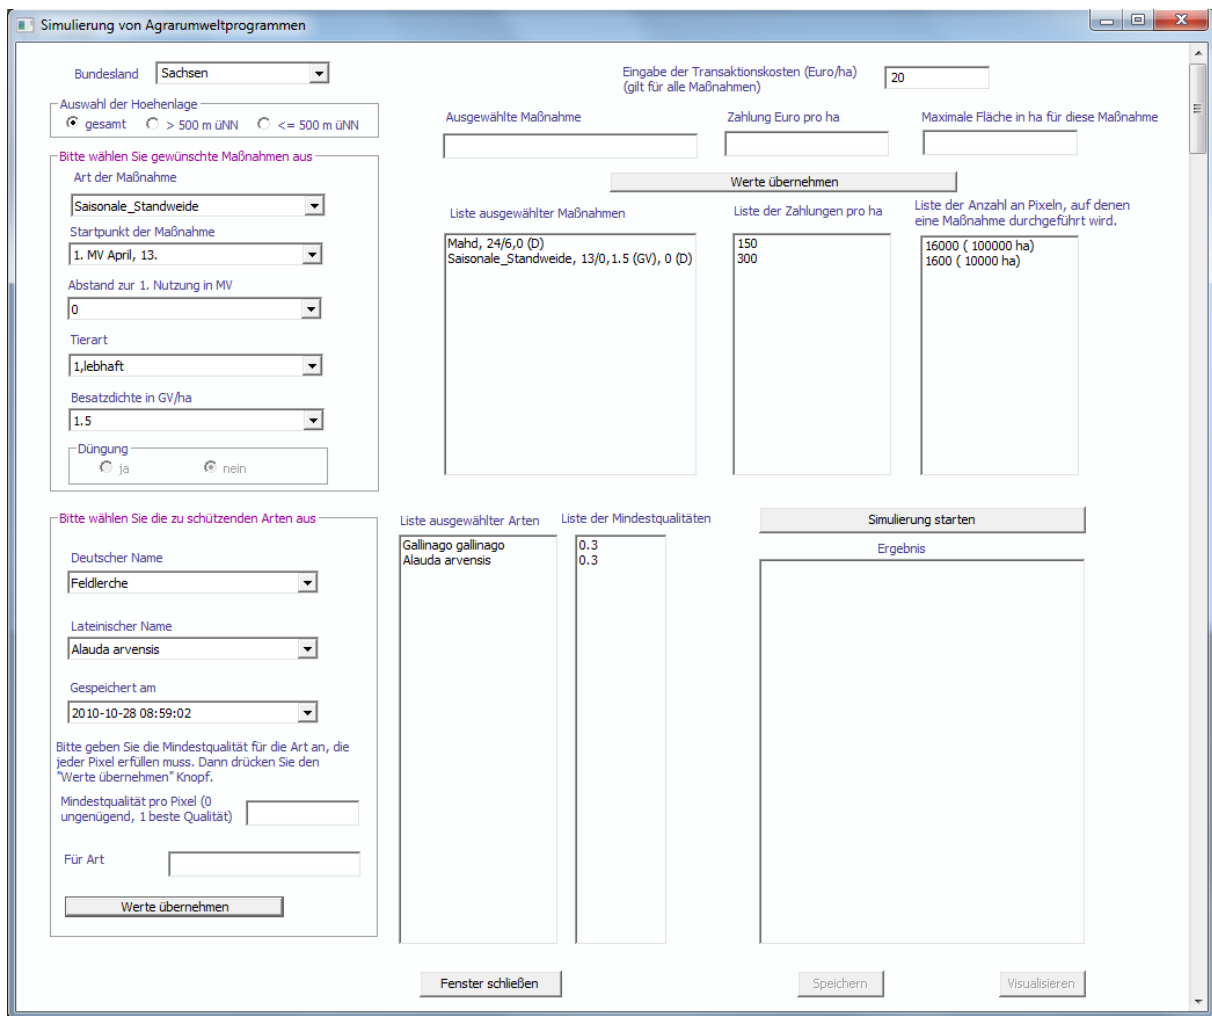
Simulierung von Agrarumweltprogrammen

Bundesland Sachsen

Auswahl der Hoehenlage
gesamt > 500 m üNN <= 500 m üNN

Bitte wählen Sie gewünschte Maßnahmen aus
Art der Maßnahme
Saisonale_Standweide
Startpunkt der Maßnahme
1. MV April, 13.
Abstand zur 1. Nutzung in MV
0
Tierart
1,lebhaft
Besatzdichte in GV/ha
1.5
Düngung
ja nein

Eingabe der Transaktionskosten (Euro/ha) (gilt für alle Maßnahmen) 20

Ausgewählte Maßnahme
Zahlung Euro pro ha
Maximale Fläche in ha für diese Maßnahme

Werte übernehmen

Liste ausgewählter Maßnahmen
Mahd, 24/6,0 (D)
Saisonale_Standweide, 13/0,1.5 (GV), 0 (D)

Liste der Zahlungen pro ha
150
300

Liste der Anzahl an Pixeln, auf denen eine Maßnahme durchgeführt wird.
16000 ( 100000 ha)
1600 ( 10000 ha)

Bitte wählen Sie die zu schützenden Arten aus
Deutscher Name
Feldlerche
Lateinischer Name
Alauda arvensis
Gespeichert am
2010-10-28 08:59:02
Bitte geben Sie die Mindestqualität für die Art an, die jeder Pixel erfüllen muss. Dann drücken Sie den "Werte übernehmen" Knopf.
Mindestqualität pro Pixel (0 ungenügend, 1 beste Qualität)
Für Art
Werte übernehmen

Liste ausgewählter Arten
Gallinago gallinago
Alauda arvensis

Liste der Mindestqualitäten
0.3
0.3

Simulierung starten
Ergebnis

Fenster schließen
Speichern
Visualisieren